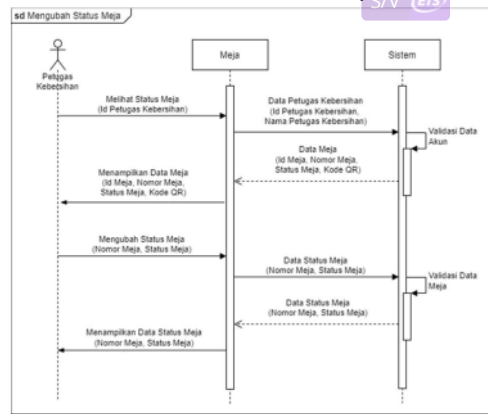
sd Mengubah Status Meja

Petugas Kebersihan

Meja

Sistem

Melihat Status Meja (Id Petugas Kebersihan)

Data Petugas Kebersihan (Id Petugas Kebersihan, Nama Petugas Kebersihan)

Validasi Data Akun

Data Meja (Id Meja, Nomor Meja, Status Meja, Kode QR)

Menampilkan Data Meja (Id Meja, Nomor Meja, Status Meja, Kode QR)

Mengubah Status Meja (Nomor Meja, Status Meja)

Data Status Meja (Nomor Meja, Status Meja)

Validasi Data Meja

Data Status Meja (Nomor Meja, Status Meja)

Menampilkan Data Status Meja (Nomor Meja, Status Meja)